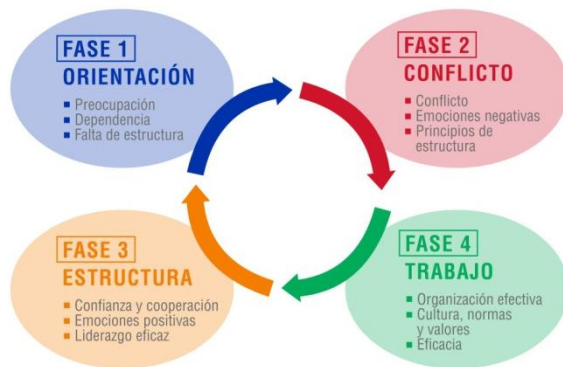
FASE 1
ORIENTACIÓN
▪ Preocupación
▪ Dependencia
▪ Falta de estructura

FASE 2
CONFLICTO
▪ Conflicto
▪ Emociones negativas
▪ Principios de estructura

FASE 3
ESTRUCTURA
▪ Confianza y cooperación
▪ Emociones positivas
▪ Liderazgo eficaz

FASE 4
TRABAJO
▪ Organización efectiva
▪ Cultura, normas y valores
▪ Eficacia